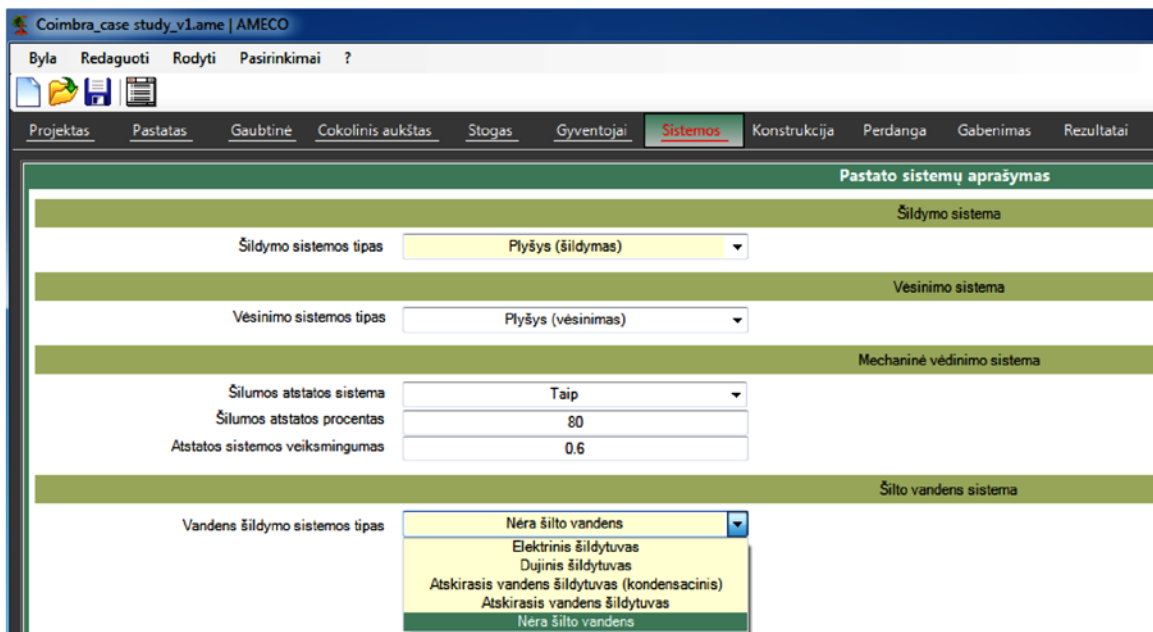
Coimbra_case study_v1.ame | AMECO

Byla Redaguoti Rodyti Pasirinkimai ?

Projektas Pastatas Gaubtinė Cokolinis aukštas Stogas Gyventojai Sistemos Konstrukcija Perdanga Gabenimas Rezultatai

Pastato sistemų aprašymas

Šildymo sistema

Šildymo sistemos tipas | Plyšys (šildymas)

Vėsinimo sistema

Vėsinimo sistemos tipas | Plyšys (vėsinimas)

Mechaninė vėdinimo sistema

Šilumos atstatos sistema | Taip
Šilumos atstatos procentas | 80
Atstatos sistemos veiksmingumas | 0.6

Šilto vandens sistema

Vandens šildymo sistemos tipas | Nėra šilto vandens

Elektrinis šildytuvas
Dujinis šildytuvas
Atskirasis vandens šildytuvas (kondensacinis)
Atskirasis vandens šildytuvas
Nėra šilto vandens